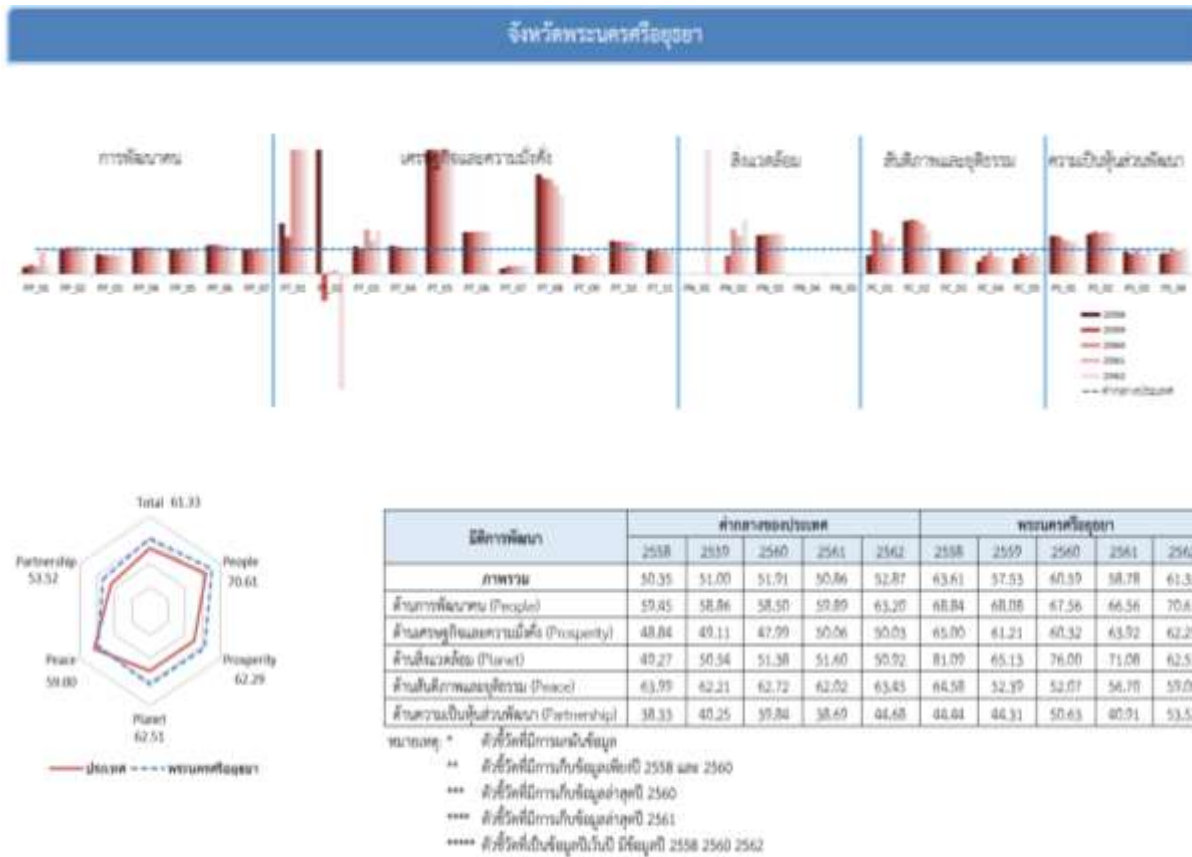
จังหวัดพระนครศรีอยุธยา

การพัฒนาคน

เศรษฐกิจและความมั่งคั่ง

สิ่งแวดล้อม

สันติภาพและยุติธรรม

ความเป็นหุ้นส่วนพัฒนา

PP_01 PP_02 PP_03 PP_04 PP_05 PP_06 PP_07 PT_01 PT_02 PT_03 PT_04 PT_05 PT_06 PT_07 PT_08 PT_09 PT_10 PT_11 PN_01 PN_02 PN_03 PN_04 PN_05 PC_01 PC_02 PC_03 PC_04 PC_05 PL_01 PL_02 PL_03 PL_04

2558
2559
2560
2561
2562
ค่ากลางประเทศ

Total 61.33
People 70.61
Prosperity 62.29
Planet 62.51
Peace 59.00
Partnership 53.52

ประเทศ พระนครศรีอยุธยา

| มิติการพัฒนา | ค่ากลางของประเทศ 2558 | 2559 | 2560 | 2561 | 2562 | พระนครศรีอยุธยา 2558 | 2559 | 2560 | 2561 | 2562 |
|---|---|---|---|---|---|---|---|---|---|---|
| ภาพรวม | 50.35 | 51.00 | 51.91 | 50.86 | 52.87 | 63.61 | 57.53 | 60.59 | 58.78 | 61.3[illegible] |
| ด้านการพัฒนาคน (People) | 59.45 | 58.86 | 58.50 | 59.89 | 63.20 | 68.84 | 68.08 | 67.56 | 66.56 | 70.6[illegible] |
| ด้านเศรษฐกิจและความมั่งคั่ง (Prosperity) | 48.84 | 49.11 | 47.99 | 50.06 | 50.03 | 65.00 | 61.21 | 60.32 | 63.92 | 62.2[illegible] |
| ด้านสิ่งแวดล้อม (Planet) | 40.27 | 50.54 | 51.38 | 51.60 | 50.92 | 81.09 | 65.13 | 76.00 | 71.08 | 62.5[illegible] |
| ด้านสันติภาพและยุติธรรม (Peace) | 63.99 | 62.21 | 62.72 | 62.02 | 63.43 | 64.58 | 52.39 | 52.07 | 56.70 | 59.0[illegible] |
| ด้านความเป็นหุ้นส่วนพัฒนา (Partnership) | 38.33 | 40.25 | 39.84 | 38.69 | 44.68 | 44.44 | 44.31 | 50.63 | 40.91 | 53.5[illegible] |

หมายเหตุ: * ตัวชี้วัดที่มีการกลับข้อมูล
** ตัวชี้วัดที่มีการเก็บข้อมูลเพียงปี 2558 และ 2560
*** ตัวชี้วัดที่มีการเก็บข้อมูลล่าสุดปี 2560
**** ตัวชี้วัดที่มีการเก็บข้อมูลล่าสุดปี 2561
***** ตัวชี้วัดที่เป็นข้อมูลปีเว้นปี มีข้อมูลปี 2558 2560 2562